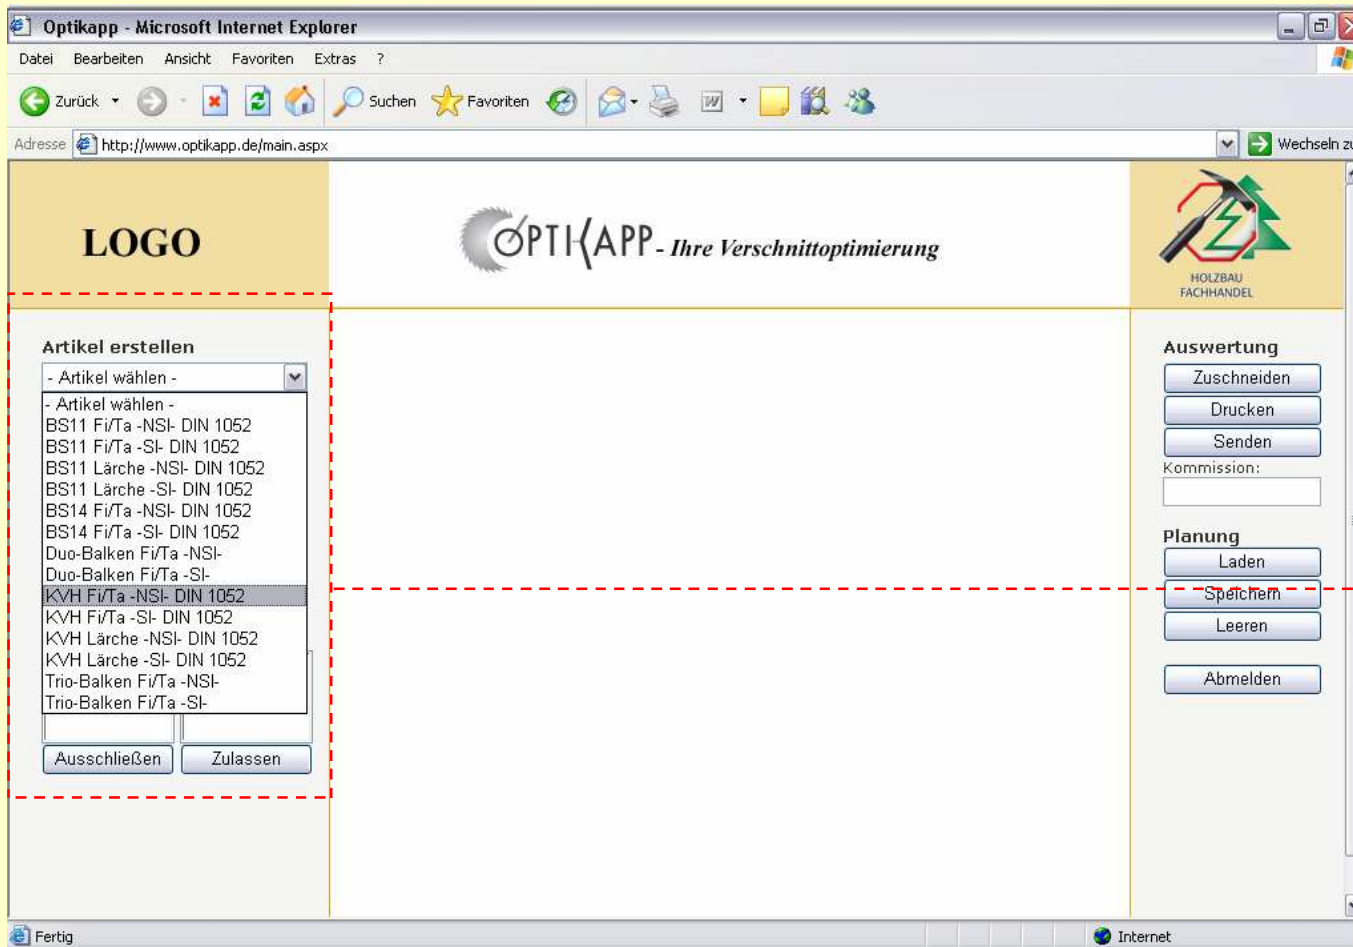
Optikapp - Microsoft Internet Explorer

Datei Bearbeiten Ansicht Favoriten Extras ?

Zurück Suchen Favoriten

Adresse http://www.optikapp.de/main.aspx Wechseln zu

LOGO

OPTIKAPP - Ihre Verschnittoptimierung

HOLZBAU FACHHANDEL

Artikel erstellen

- Artikel wählen -
- Artikel wählen -
BS11 Fi/Ta -NSI- DIN 1052
BS11 Fi/Ta -SI- DIN 1052
BS11 Lärche -NSI- DIN 1052
BS11 Lärche -SI- DIN 1052
BS14 Fi/Ta -NSI- DIN 1052
BS14 Fi/Ta -SI- DIN 1052
Duo-Balken Fi/Ta -NSI-
Duo-Balken Fi/Ta -SI-
KVH Fi/Ta -NSI- DIN 1052
KVH Fi/Ta -SI- DIN 1052
KVH Lärche -NSI- DIN 1052
KVH Lärche -SI- DIN 1052
Trio-Balken Fi/Ta -NSI-
Trio-Balken Fi/Ta -SI-

Ausschließen Zulassen

Auswertung
Zuschneiden
Drucken
Senden
Kommission:

Planung
Laden
Speichern
Leeren

Abmelden

Fertig Internet